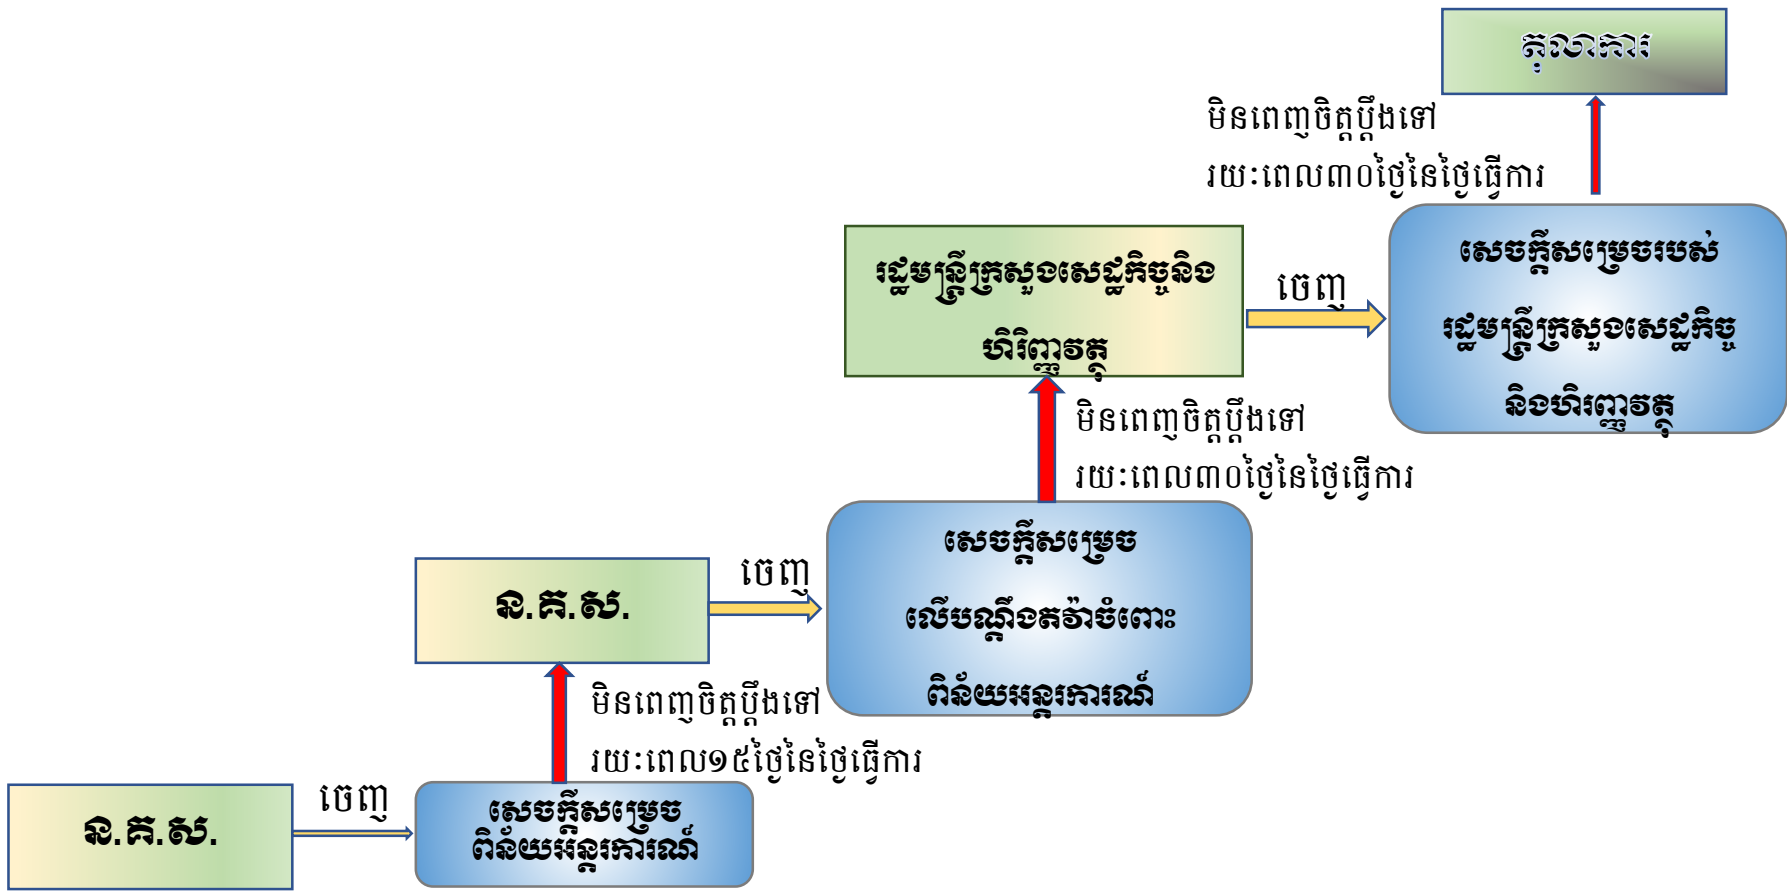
តុលាការ

មិនពេញចិត្តប្តឹងទៅ
រយៈពេល៣០ថ្ងៃនៃថ្ងៃធ្វើការ

រដ្ឋមន្ត្រីក្រសួងសេដ្ឋកិច្ចនិងហិរញ្ញវត្ថុ

ចេញ

សេចក្តីសម្រេចរបស់រដ្ឋមន្ត្រីក្រសួងសេដ្ឋកិច្ចនិងហិរញ្ញវត្ថុ

មិនពេញចិត្តប្តឹងទៅ
រយៈពេល៣០ថ្ងៃនៃថ្ងៃធ្វើការ

ន.គ.ស.

ចេញ

សេចក្តីសម្រេចលើបណ្តឹងតវ៉ាចំពោះពិន័យអន្តរការណ៍

មិនពេញចិត្តប្តឹងទៅ
រយៈពេល១៥ថ្ងៃនៃថ្ងៃធ្វើការ

ន.គ.ស.

ចេញ

សេចក្តីសម្រេចពិន័យអន្តរការណ៍